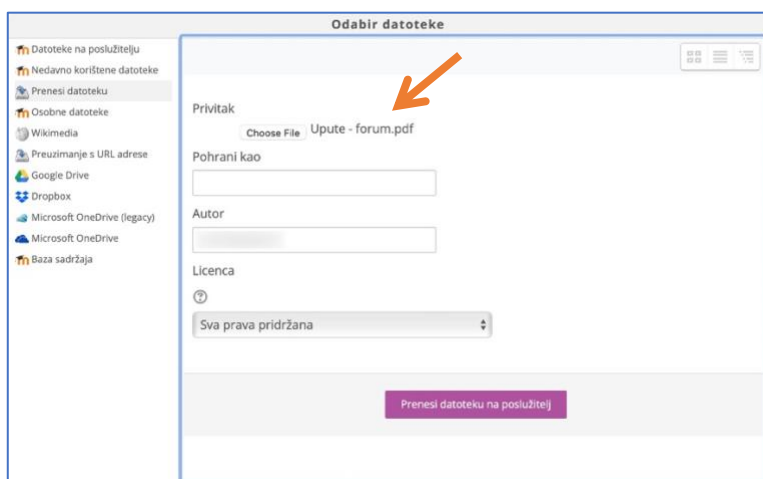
Odabir datoteke

Datoteke na poslužitelju
Nedavno korištene datoteke
Prenesi datoteku
Osobne datoteke
Wikimedia
Preuzimanje s URL adrese
Google Drive
Dropbox
Microsoft OneDrive (legacy)
Microsoft OneDrive
Baza sadržaja

Privitak
Choose File Upute - forum.pdf
Pohrani kao
Autor
Licenca
Sva prava pridržana
Prenesi datoteku na poslužitelj